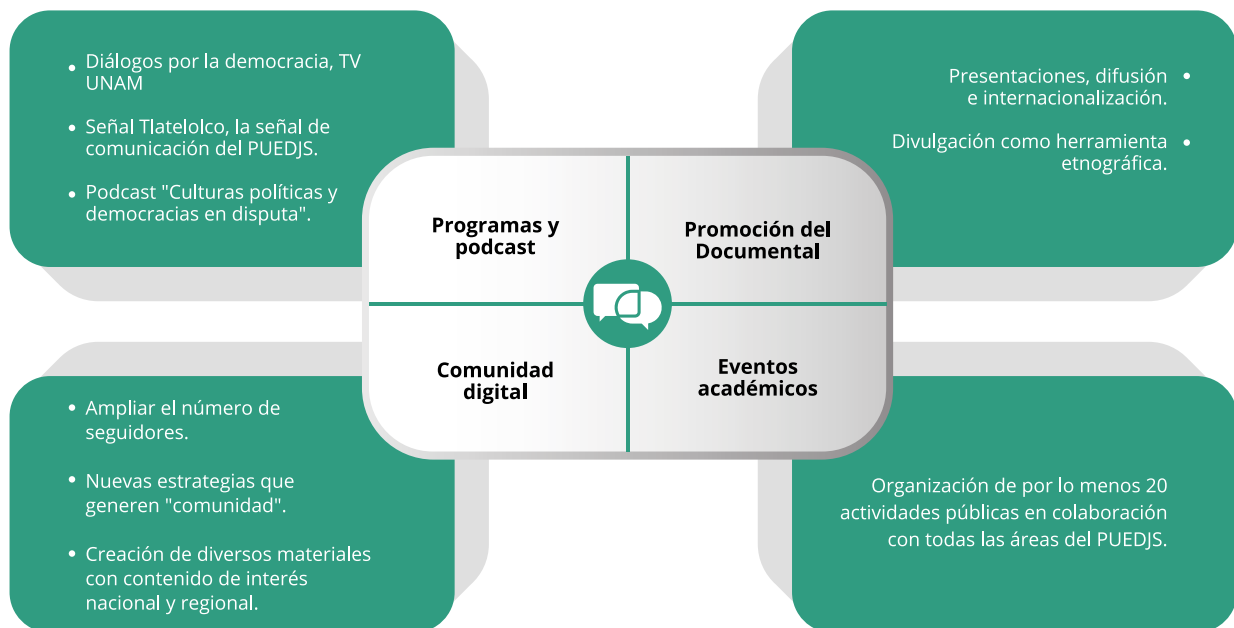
• Diálogos por la democracia, TV UNAM

• Señal Tlatelolco, la señal de comunicación del PUEDJS.

• Podcast "Culturas políticas y democracias en disputa".

Presentaciones, difusión e internacionalización. •

Divulgación como herramienta etnográfica. •

Programas y podcast

Promoción del Documental

Comunidad digital

Eventos académicos

• Ampliar el número de seguidores.

• Nuevas estrategias que generen "comunidad".

• Creación de diversos materiales con contenido de interés nacional y regional.

Organización de por lo menos 20 actividades públicas en colaboración con todas las áreas del PUEDJS.